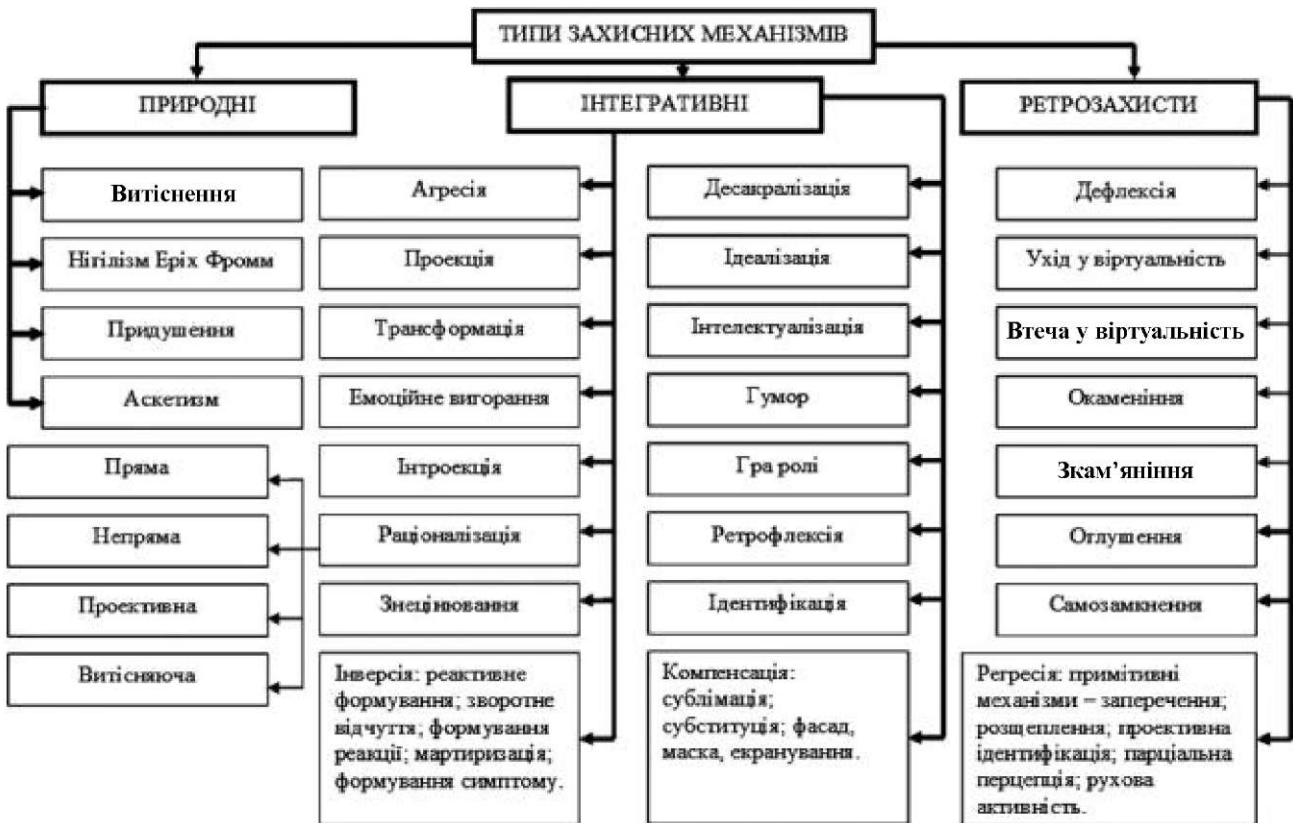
ТИПИ ЗАХИСНИХ МЕХАНІЗМІВ

ПРИРОДНІ

Витіснення

Нігілізм Еріх Фромм

Придушення

Аскетизм

Пряма

Непряма

Проективна

Витісняюча

ІНТЕГРАТИВНІ

Агресія

Проекція

Трансформація

Емоційне вигорання

Інтроекція

Раціоналізація

Знецінювання

Інверсія: реактивне формування; зворотне відчуття; формування реакції; мартиризація; формування симптому.

Десакралізація

Ідеалізація

Інтелектуалізація

Гумор

Гра ролі

Ретрофлексія

Ідентифікація

Компенсація: сублімація; субституція; фасад, маска, екранування.

РЕТРОЗАХИСТИ

Дефлексія

Ухід у віртуальність

Втеча у віртуальність

Окаменіння

Зкам'яніння

Оглушення

Самозамкнення

Регресія: примітивні механізми – заперечення; розщеплення; проективна ідентифікація; парціальна перцепція; рухова активність.